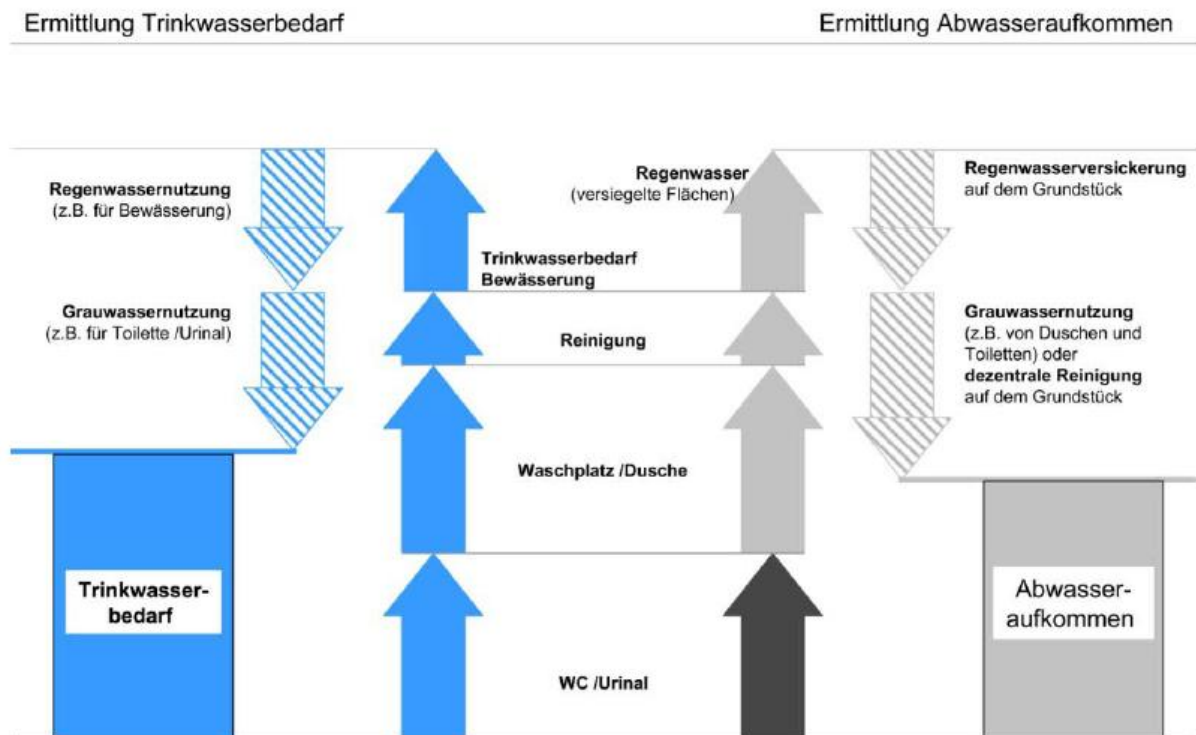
Ermittlung Trinkwasserbedarf

Ermittlung Abwasseraufkommen

Regenwassernutzung
(z.B. für Bewässerung)

Grauwassernutzung
(z.B. für Toilette /Urinal)

Regenwasser
(versiegelte Flächen)

Trinkwasserbedarf
Bewässerung

Reinigung

Waschplatz /Dusche

WC /Urinal

Regenwasserversickerung
auf dem Grundstück

Grauwassernutzung
(z.B. von Duschen und Toiletten) oder
dezentrale Reinigung
auf dem Grundstück

Trinkwasserbedarf

Abwasseraufkommen